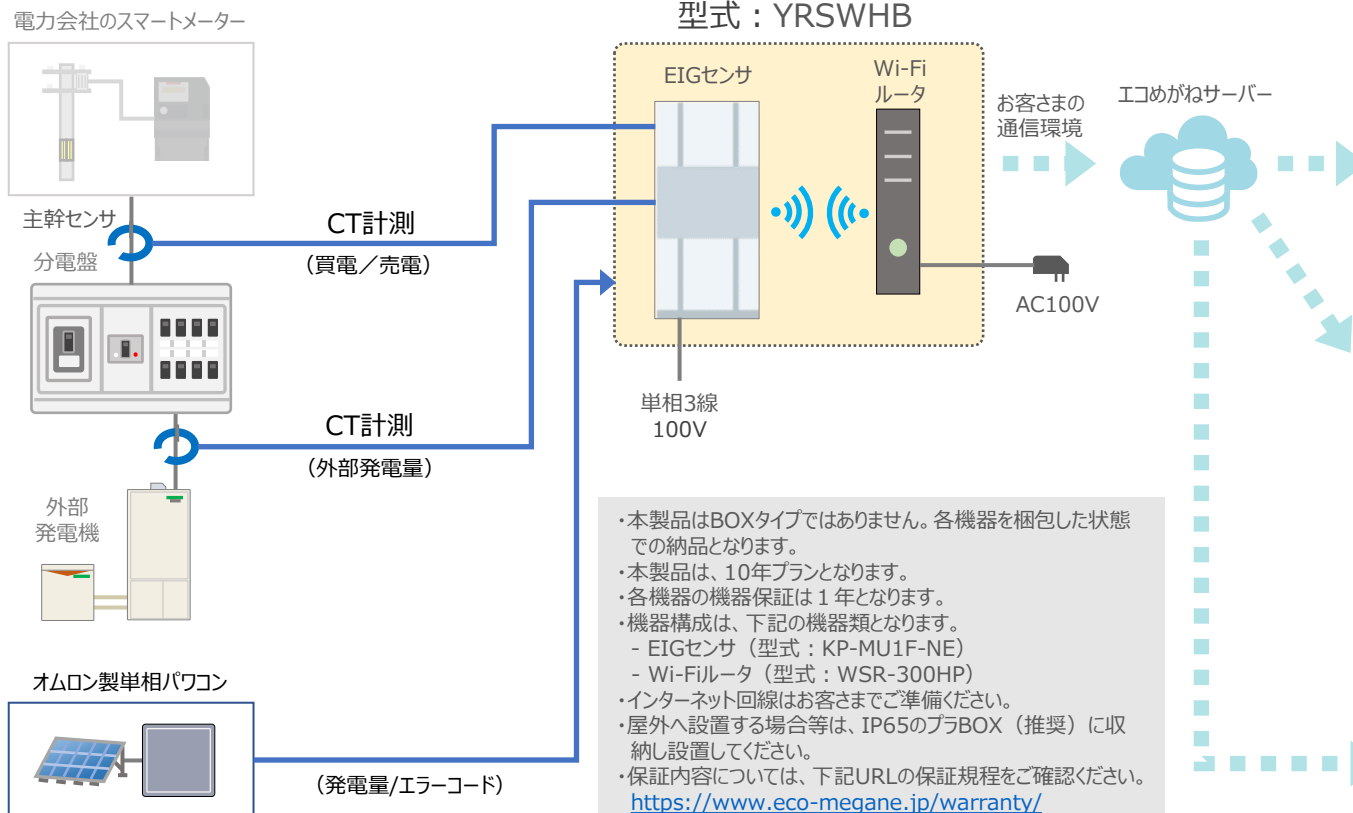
電力会社のスマートメーター

型式：YRSWHB

EIGセンサ

Wi-Fi ルータ

お客さまの 通信環境

エコめがねサーバー

主幹センサ

分電盤

CT計測

（買電／売電）

AC100V

単相3線 100V

CT計測

（外部発電量）

外部 発電機

・本製品はBOXタイプではありません。各機器を梱包した状態での納品となります。
・本製品は、10年プランとなります。
・各機器の機器保証は１年となります。
・機器構成は、下記の機器類となります。
- EIGセンサ（型式：KP-MU1F-NE）
- Wi-Fiルータ（型式：WSR-300HP）
・インターネット回線はお客さまでご準備ください。
・屋外へ設置する場合等は、IP65のプラBOX（推奨）に収納し設置してください。
・保証内容については、下記URLの保証規程をご確認ください。
https://www.eco-megane.jp/warranty/

オムロン製単相パワコン

（発電量/エラーコード）